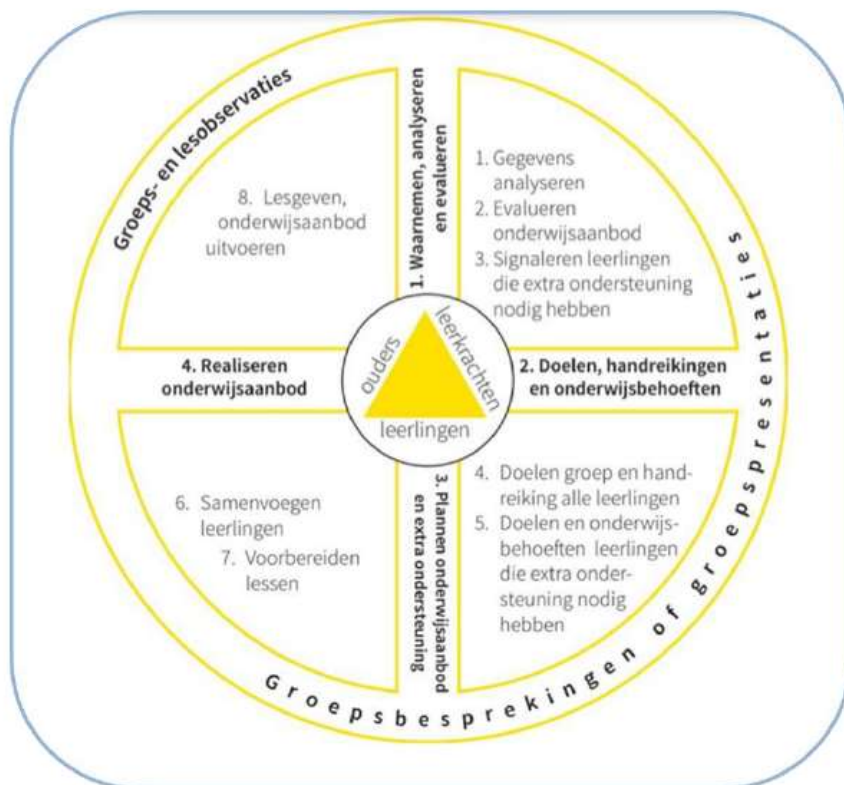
Groeps- en lesobservaties

1. Waarnemen, analyseren en evalueren

1. Gegevens analyseren
2. Evalueren onderwijsaanbod
3. Signaleren leerlingen die extra ondersteuning nodig hebben

8. Lesgeven, onderwijsaanbod uitvoeren

4. Realiseren onderwijsaanbod

ouders
leerkrachten
leerlingen

2. Doelen, handreikingen en onderwijsbehoeften

6. Samenvoegen leerlingen
7. Voorbereiden lessen

3. Plannen onderwijsaanbod en extra ondersteuning

4. Doelen groep en handreiking alle leerlingen
5. Doelen en onderwijsbehoeften leerlingen die extra ondersteuning nodig hebben

Groepsbesprekingen of groepspresentaties